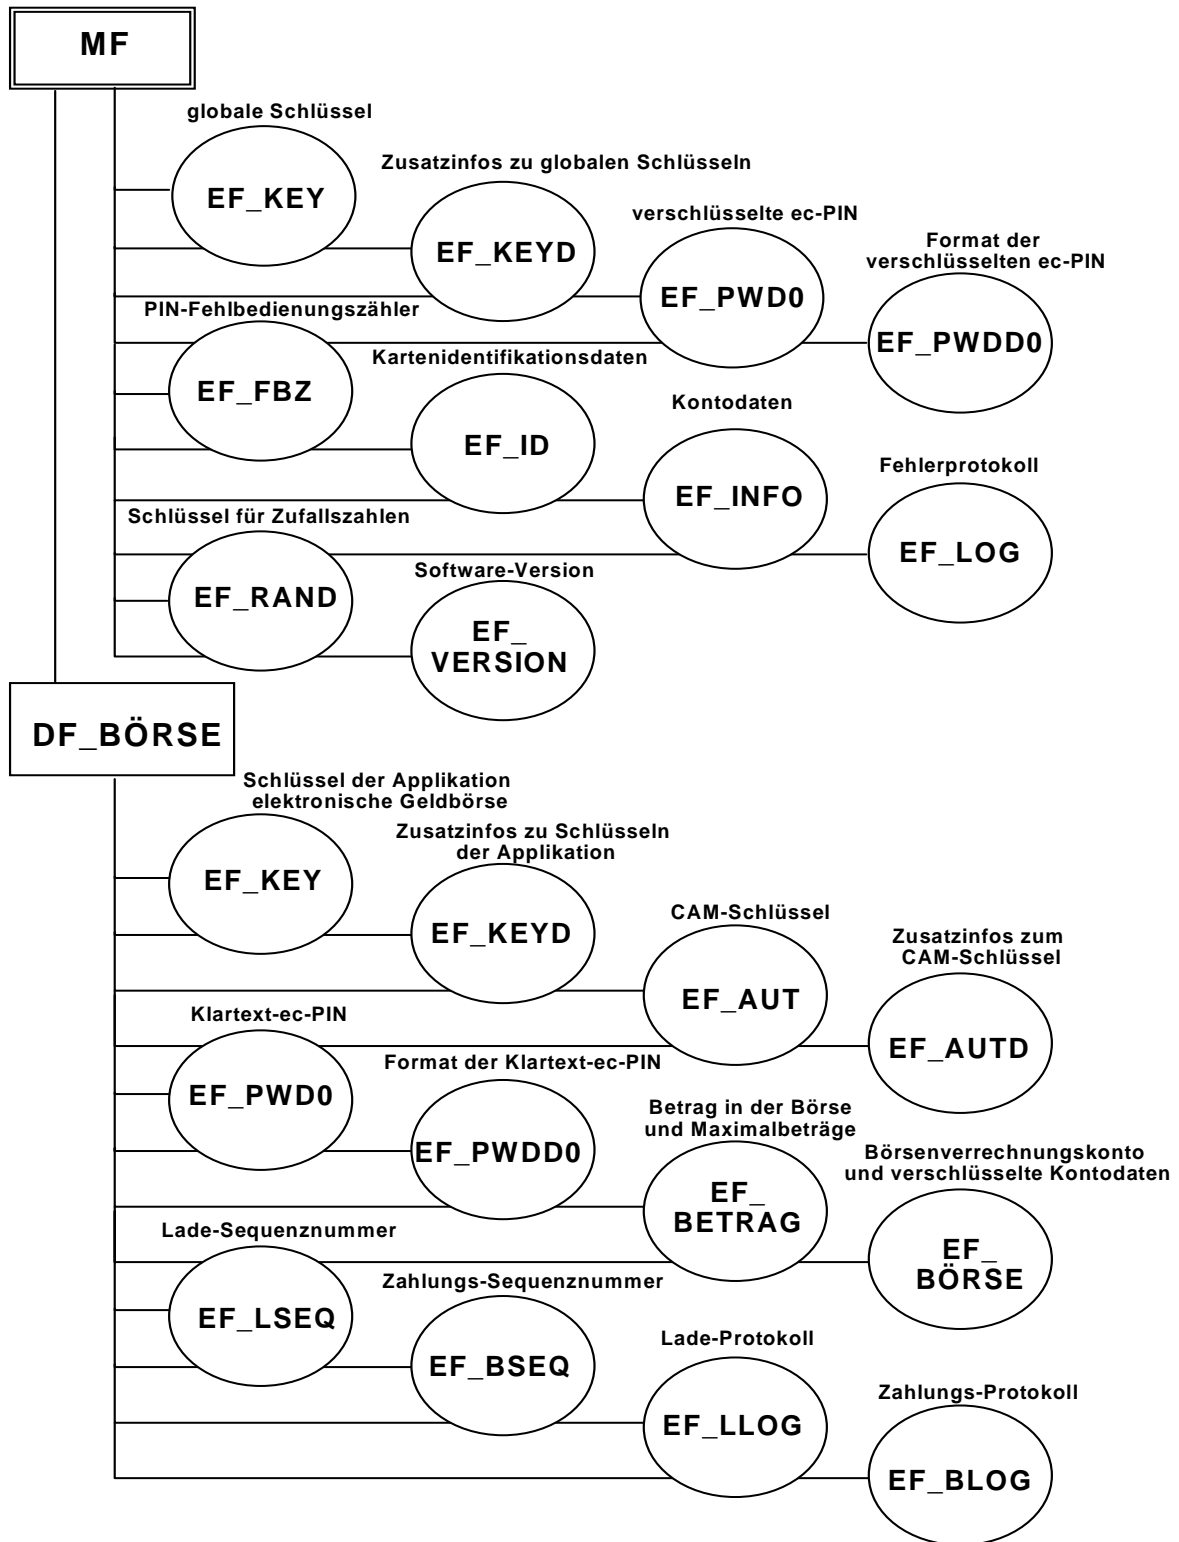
MF

globale Schlüssel

EF_KEY

Zusatzinfos zu globalen Schlüsseln

EF_KEYD

verschlüsselte ec-PIN

EF_PWD0

Format der verschlüsselten ec-PIN

EF_PWDD0

PIN-Fehlbedienungszähler

EF_FBZ

Kartenidentifikationsdaten

EF_ID

Kontodaten

EF_INFO

Fehlerprotokoll

EF_LOG

Schlüssel für Zufallszahlen

EF_RAND

Software-Version

EF_ VERSION

DF_BÖRSE

Schlüssel der Applikation elektronische Geldbörse

EF_KEY

Zusatzinfos zu Schlüsseln der Applikation

EF_KEYD

CAM-Schlüssel

EF_AUT

Zusatzinfos zum CAM-Schlüssel

EF_AUTD

Klartext-ec-PIN

EF_PWD0

Format der Klartext-ec-PIN

EF_PWDD0

Betrag in der Börse und Maximalbeträge

EF_ BETRAG

Börsenverrechnungskonto und verschlüsselte Kontodaten

EF_ BÖRSE

Lade-Sequenznummer

EF_LSEQ

Zahlungs-Sequenznummer

EF_BSEQ

Lade-Protokoll

EF_LLOG

Zahlungs-Protokoll

EF_BLOG